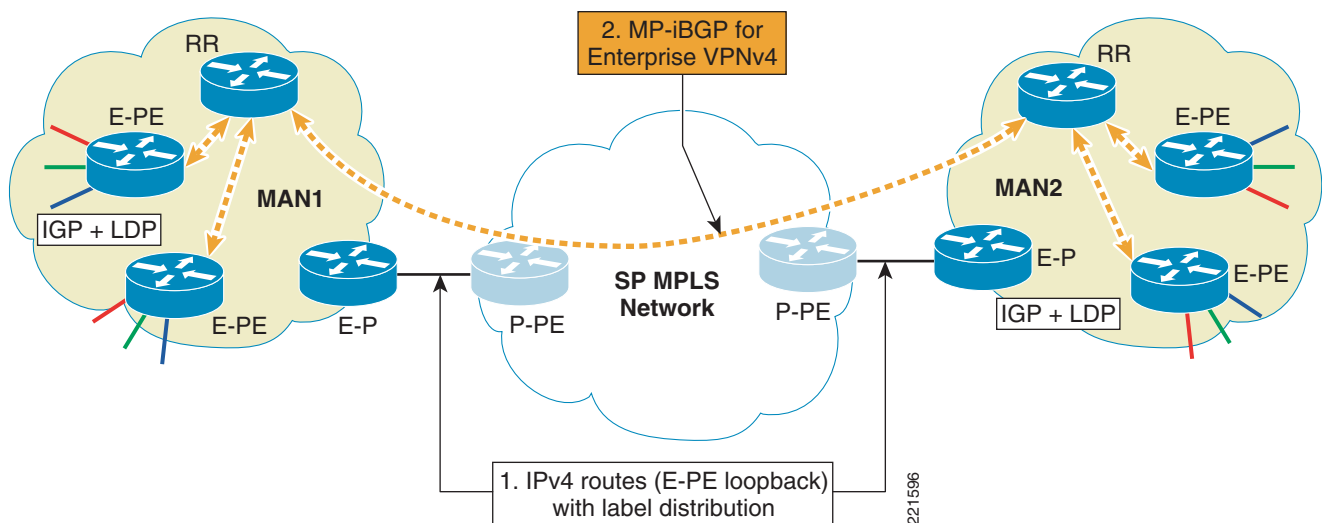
2. MP-iBGP for Enterprise VPNv4

RR

E-PE

MAN1

IGP + LDP

E-PE

E-P

P-PE

SP MPLS Network

P-PE

RR

E-PE

MAN2

E-P

E-PE

IGP + LDP

1. IPv4 routes (E-PE loopback) with label distribution

221596